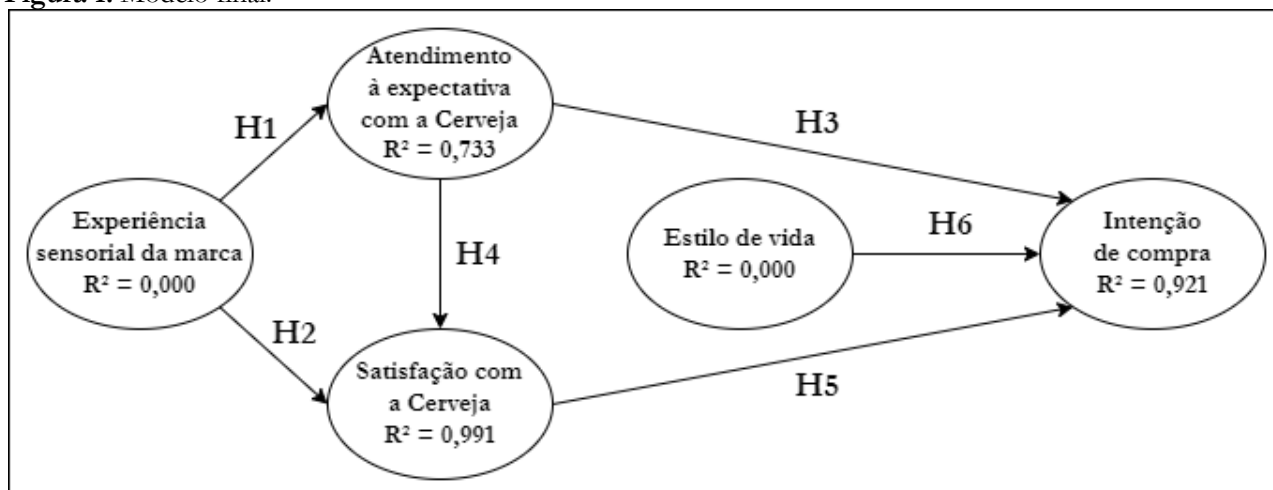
Figura 1. Modelo final.

Atendimento à expectativa com a Cerveja R² = 0,733

H1

H3

Experiência sensorial da marca R² = 0,000

H4

Estilo de vida R² = 0,000

H6

Intenção de compra R² = 0,921

H2

Satisfação com a Cerveja R² = 0,991

H5